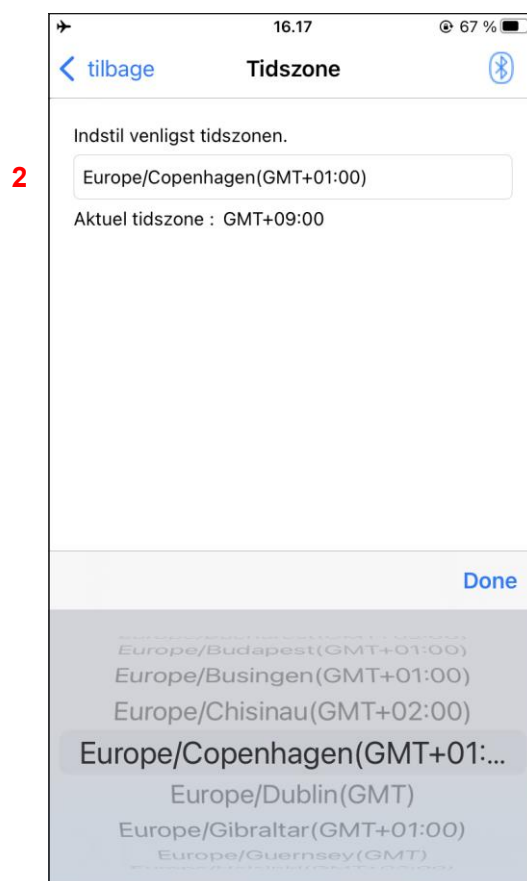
16.17
67 %
tilbage
Tidszone

Indstil venligst tidszonen.

2

Europe/Copenhagen(GMT+01:00)

Aktuel tidszone : GMT+09:00

Done

Europe/Budapest(GMT+01:00)
Europe/Busingen(GMT+01:00)
Europe/Chisinau(GMT+02:00)
Europe/Copenhagen(GMT+01:...
Europe/Dublin(GMT)
Europe/Gibraltar(GMT+01:00)
Europe/Guernsey(GMT)